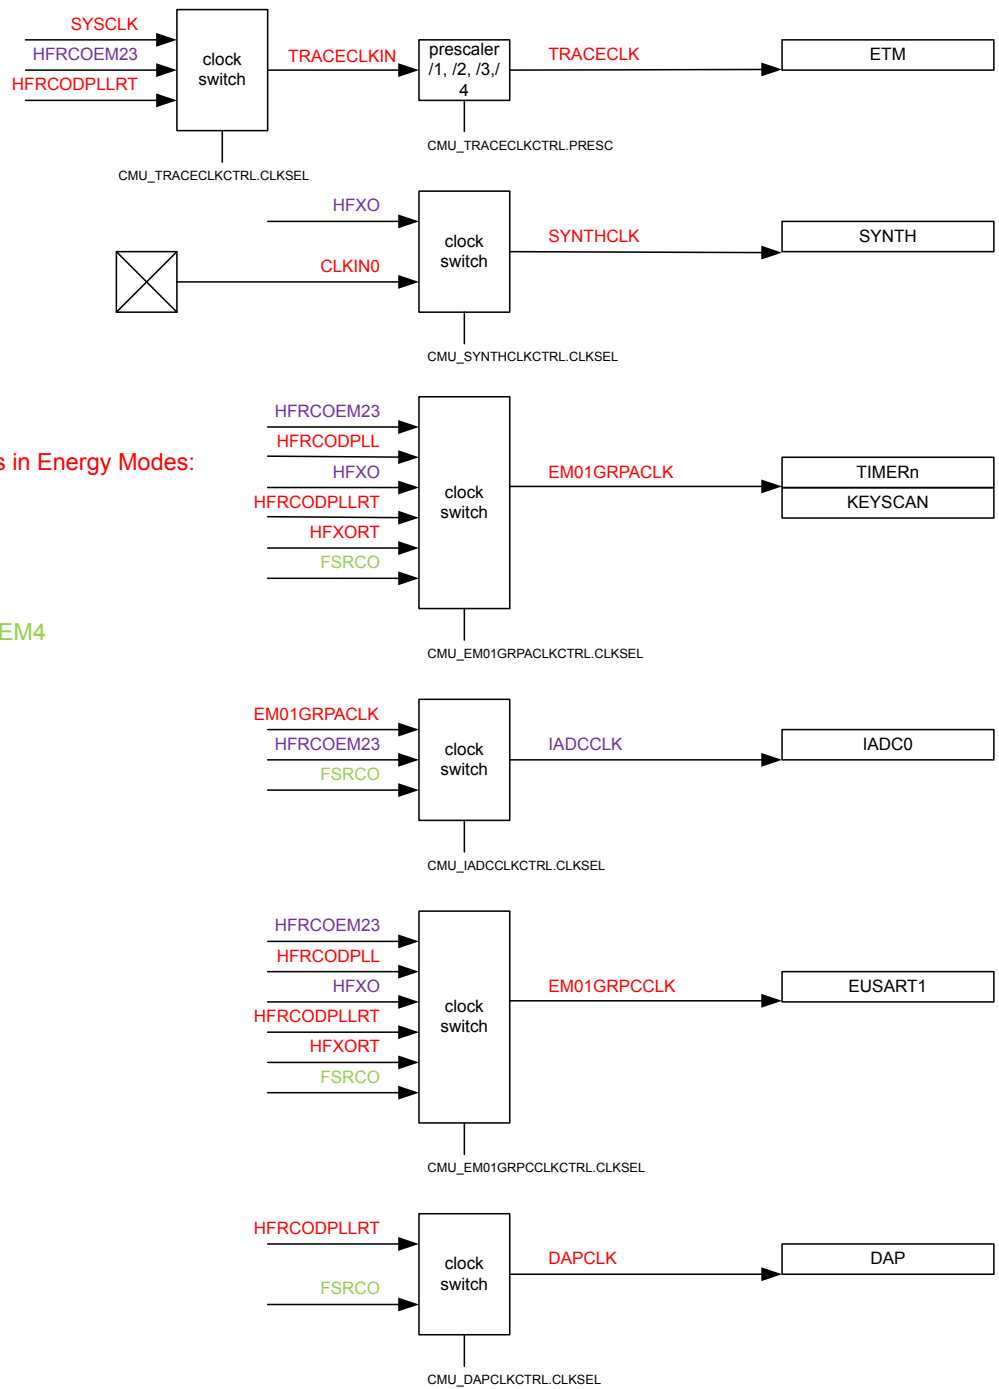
SYSCLK
HFRCOEM23
HFRCODPLLRT
clock switch
TRACECLKIN
prescaler /1, /2, /3,/ 4
TRACECLK
ETM
CMU_TRACECLKCTRL.PRESC
CMU_TRACECLKCTRL.CLKSEL

HFXO
CLKIN0
clock switch
SYNTHCLK
SYNTH
CMU_SYNTHCLKCTRL.CLKSEL

s in Energy Modes:

EM4

HFRCOEM23
HFRCODPLL
HFXO
HFRCODPLLRT
HFXORT
FSRCO
clock switch
EM01GRPACLK
TIMERn
KEYSCAN
CMU_EM01GRPACLKCTRL.CLKSEL

EM01GRPACLK
HFRCOEM23
FSRCO
clock switch
IADCCLK
IADC0
CMU_IADCCLKCTRL.CLKSEL

HFRCOEM23
HFRCODPLL
HFXO
HFRCODPLLRT
HFXORT
FSRCO
clock switch
EM01GRPCCLK
EUSART1
CMU_EM01GRPCCLKCTRL.CLKSEL

HFRCODPLLRT
FSRCO
clock switch
DAPCLK
DAP
CMU_DAPCLKCTRL.CLKSEL